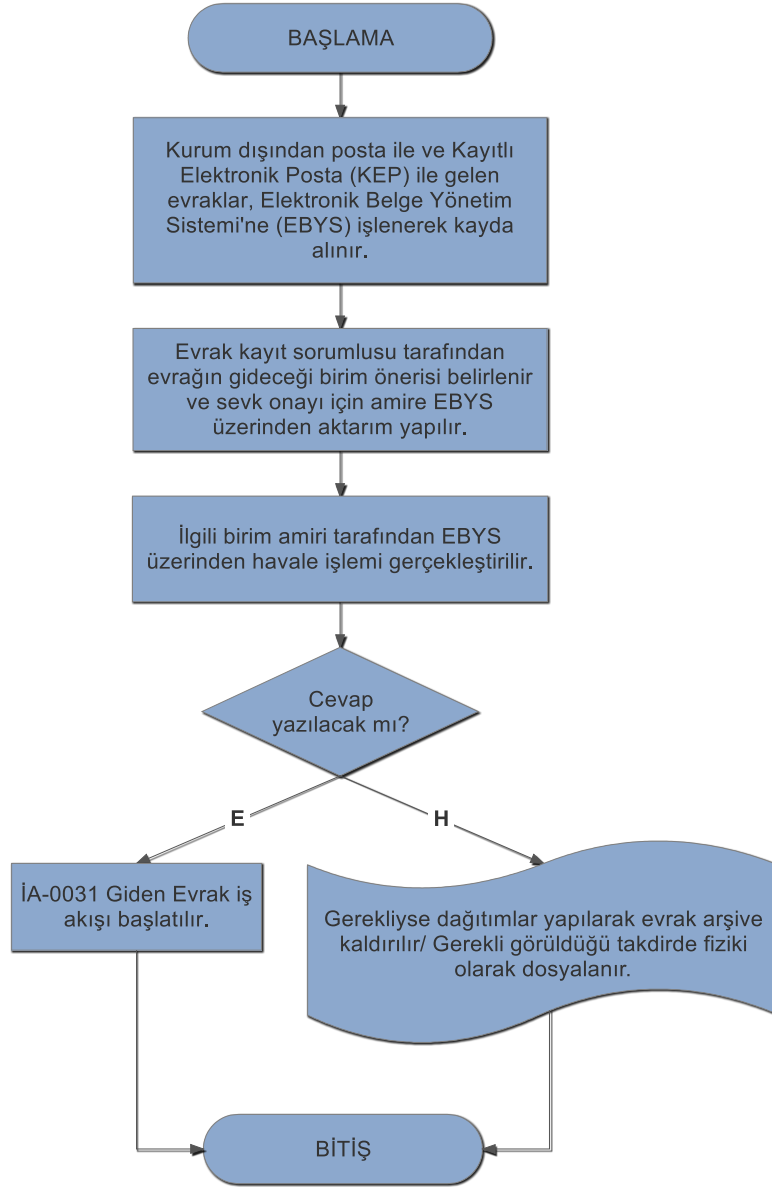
BAŞLAMA

Kurum dışından posta ile ve Kayıtlı Elektronik Posta (KEP) ile gelen evraklar, Elektronik Belge Yönetim Sistemi'ne (EBYS) işlenerek kayda alınır.

Evrak kayıt sorumlusu tarafından evrağın gideceği birim önerisi belirlenir ve sevk onayı için amire EBYS üzerinden aktarım yapılır.

İlgili birim amiri tarafından EBYS üzerinden havale işlemi gerçekleştirilir.

Cevap yazılacak mı?

E

H

İA-0031 Giden Evrak iş akışı başlatılır.

Gerekliyse dağıtımlar yapılarak evrak arşive kaldırılır/ Gerekli görüldüğü takdirde fiziki olarak dosyalanır.

BİTİŞ